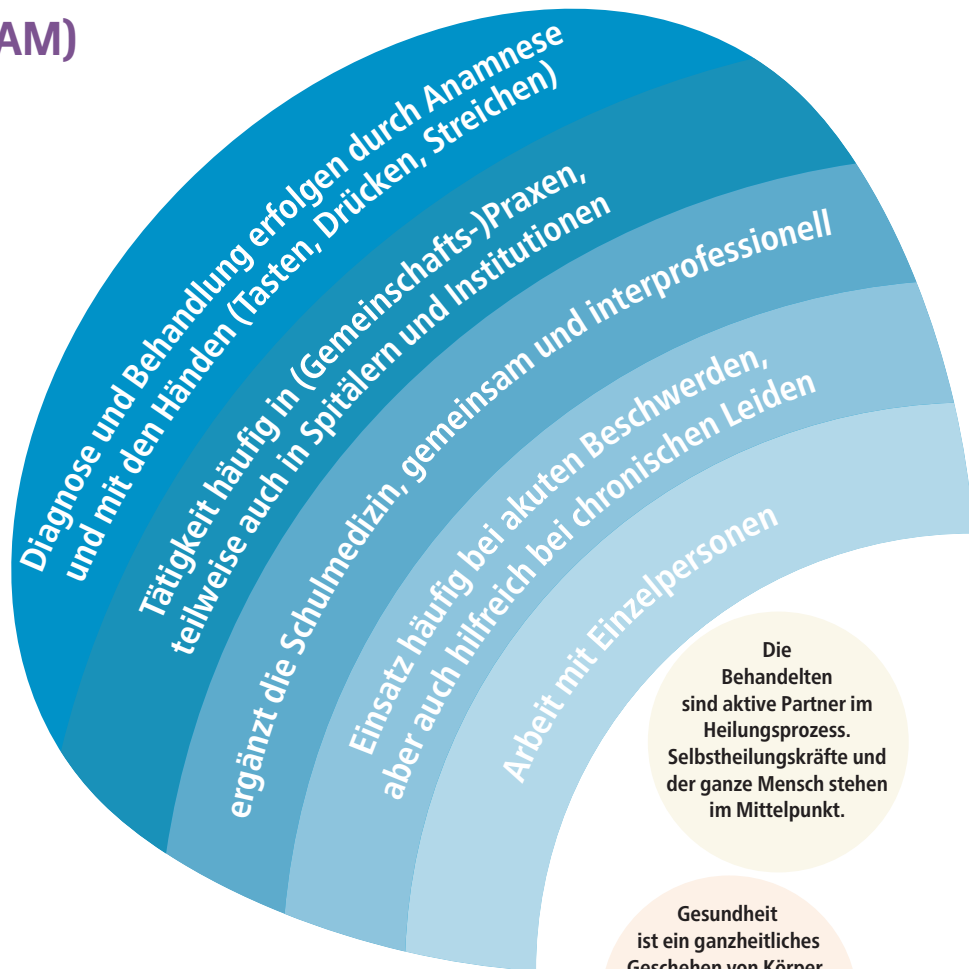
AM)

Diagnose und Behandlung erfolgen durch Anamnese und mit den Händen (Tasten, Drücken, Streichen)

Tätigkeit häufig in (Gemeinschafts-)Praxen, teilweise auch in Spitälern und Institutionen

ergänzt die Schulmedizin, gemeinsam und interprofessionell

Einsatz häufig bei akuten Beschwerden, aber auch hilfreich bei chronischen Leiden

Arbeit mit Einzelpersonen

Die Behandelten sind aktive Partner im Heilungsprozess. Selbstheilungskräfte und der ganze Mensch stehen im Mittelpunkt.

Gesundheit ist ein ganzheitliches Geschehen von Körper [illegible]